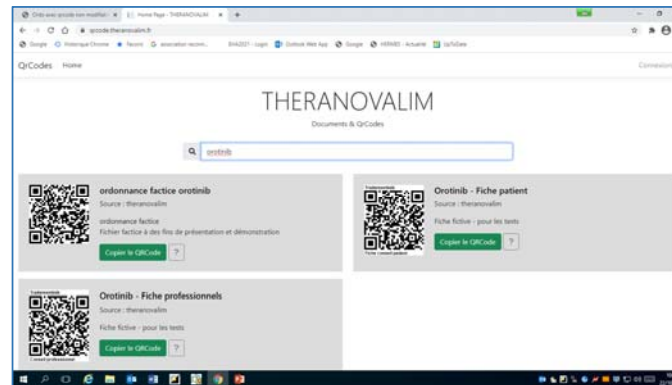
Ordo avec qrcode non modifiée | Home Page - THERANOVALIM | +

qrcode.theranovalim.fr

Google | Historique Chrome | Favoris | association recom... | BVA2021 - Login | Outlook Web App | Google | HERMES - Actualité | UpToDate

QrCodes Home

Connexion

THERANOVALIM

Documents & QrCodes

orotinib

ordonnance factice orotinib

Source : theranovalim

ordonnance factice

Fichier factice à des fins de présentation et démonstration

Copier le QRCode ?

Orotinib - Fiche patient

Source : theranovalim

Fiche fictive - pour les tests

Copier le QRCode ?

Orotinib - Fiche professionnels

Source : theranovalim

Fiche fictive - pour les tests

Copier le QRCode ?